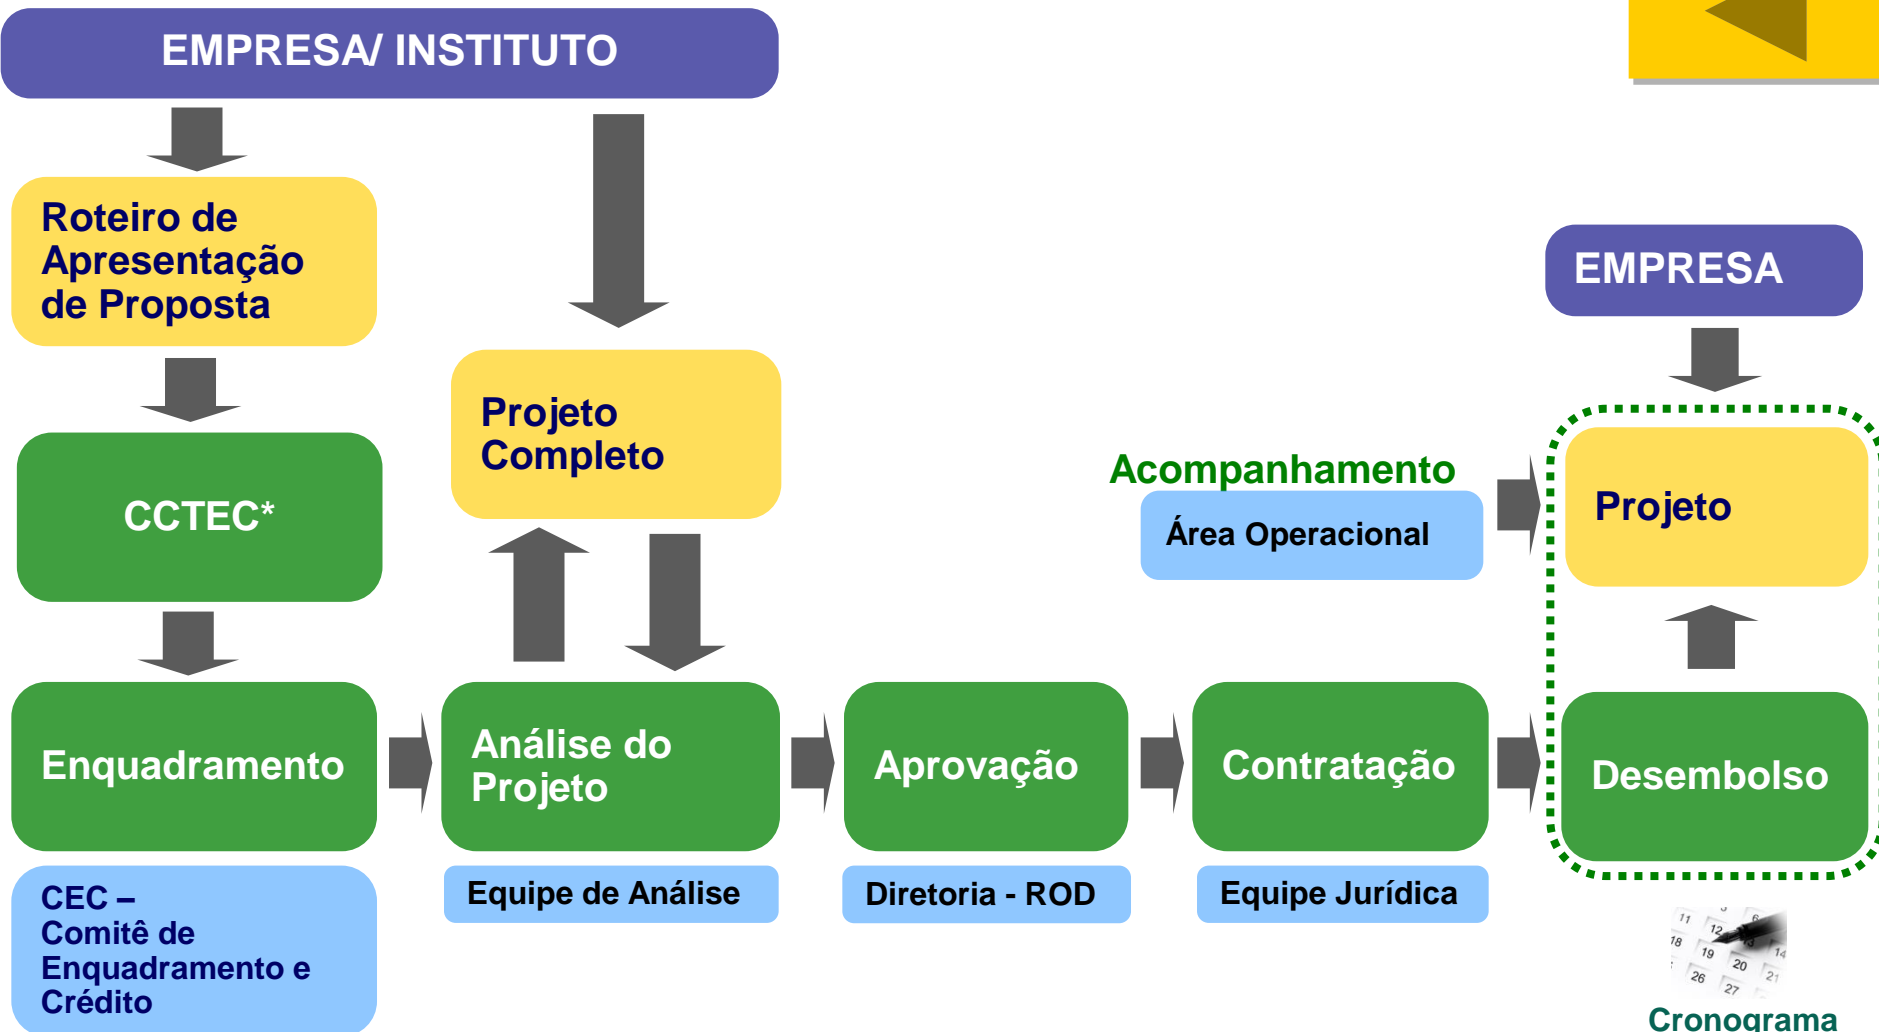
EMPRESA/ INSTITUTO

Roteiro de Apresentação de Proposta

CCTEC*

Enquadramento

CEC – Comitê de Enquadramento e Crédito

Projeto Completo

Análise do Projeto

Equipe de Análise

Aprovação

Diretoria - ROD

Contratação

Equipe Jurídica

Acompanhamento

Área Operacional

EMPRESA

Projeto

Desembolso

Cronograma